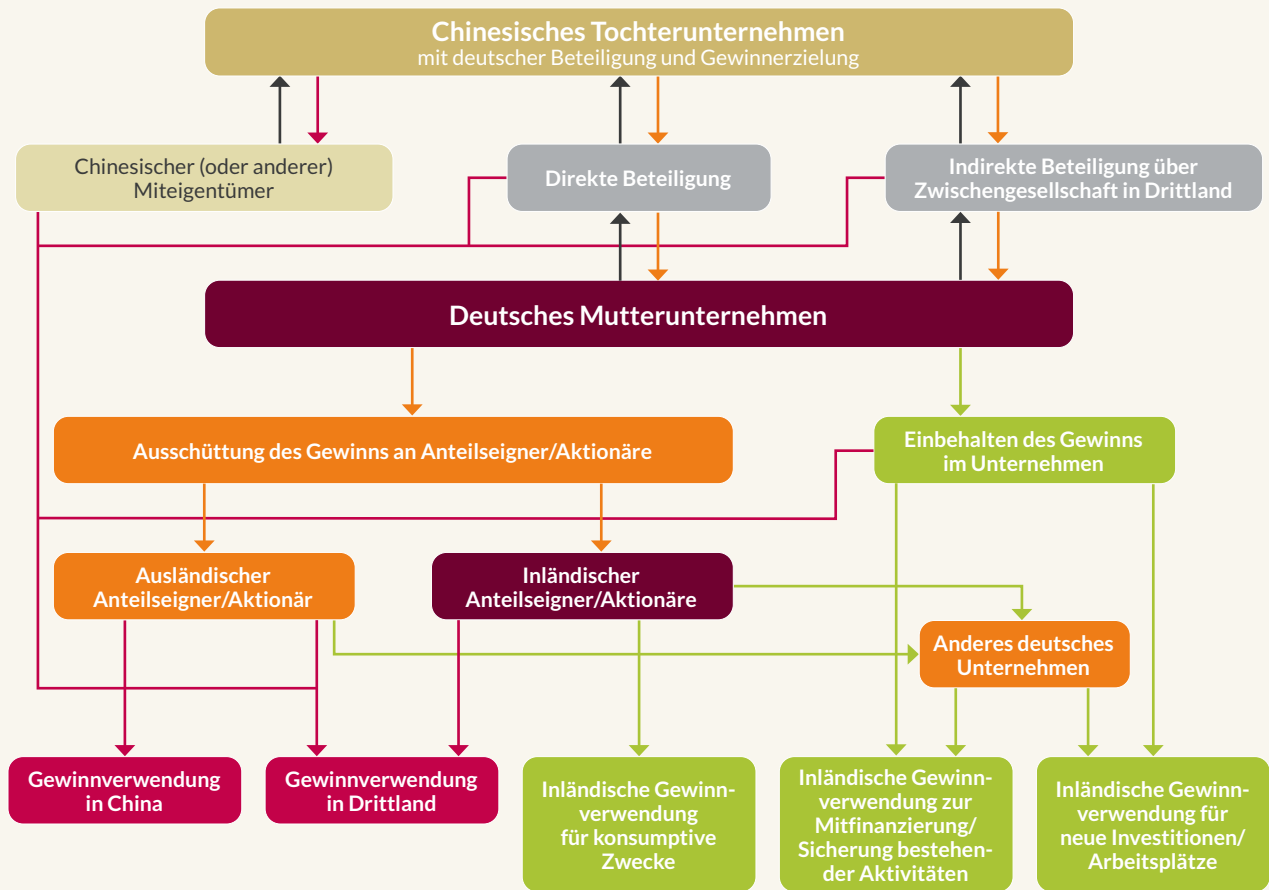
Chinesisches Tochterunternehmen
mit deutscher Beteiligung und Gewinnerzielung

Chinesischer (oder anderer) Miteigentümer

Direkte Beteiligung

Indirekte Beteiligung über Zwischengesellschaft in Drittland

Deutsches Mutterunternehmen

Ausschüttung des Gewinns an Anteilseigner/Aktionäre

Einbehalten des Gewinns im Unternehmen

Ausländischer Anteilseigner/Aktionär

Inländischer Anteilseigner/Aktionäre

Anderes deutsches Unternehmen

Gewinnverwendung in China

Gewinnverwendung in Drittland

Inländische Gewinnverwendung für konsumptive Zwecke

Inländische Gewinnverwendung zur Mitfinanzierung/ Sicherung bestehender Aktivitäten

Inländische Gewinnverwendung für neue Investitionen/ Arbeitsplätze